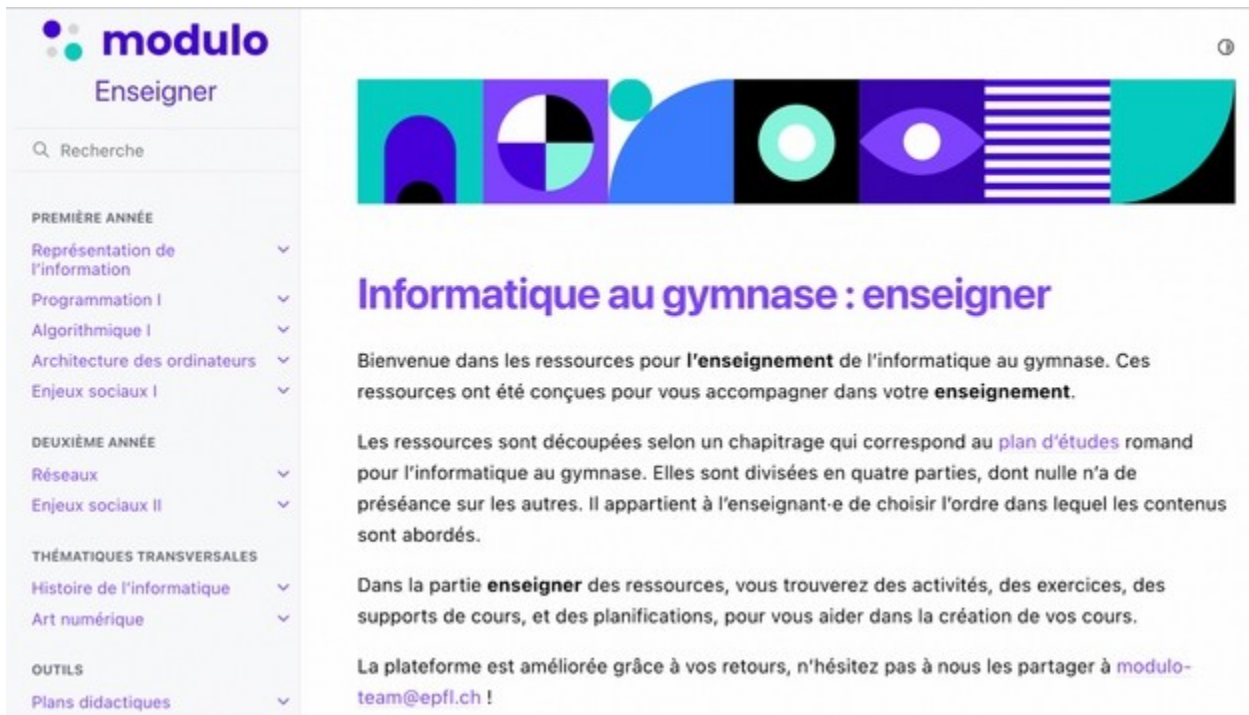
modulo
Enseigner

Recherche

PREMIÈRE ANNÉE
Représentation de l'information
Programmation I
Algorithmique I
Architecture des ordinateurs
Enjeux sociaux I

DEUXIÈME ANNÉE
Réseaux
Enjeux sociaux II

THÉMATIQUES TRANSVERSALES
Histoire de l'informatique
Art numérique

OUTILS
Plans didactiques

Informatique au gymnase : enseigner

Bienvenue dans les ressources pour **l'enseignement** de l'informatique au gymnase. Ces ressources ont été conçues pour vous accompagner dans votre **enseignement**.

Les ressources sont découpées selon un chapitrage qui correspond au plan d'études romand pour l'informatique au gymnase. Elles sont divisées en quatre parties, dont nulle n'a de préséance sur les autres. Il appartient à l'enseignant·e de choisir l'ordre dans lequel les contenus sont abordés.

Dans la partie **enseigner** des ressources, vous trouverez des activités, des exercices, des supports de cours, et des planifications, pour vous aider dans la création de vos cours.

La plateforme est améliorée grâce à vos retours, n'hésitez pas à nous les partager à modulo-team@epfl.ch !